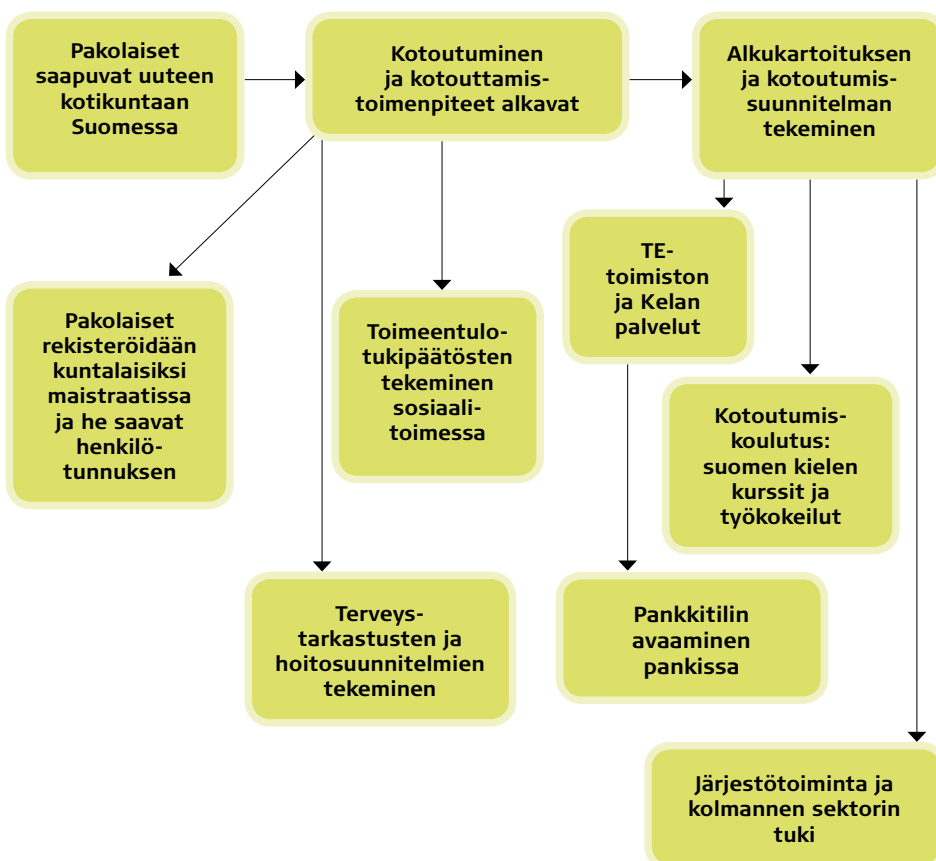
Pakolaiset saapuvat uuteen kotikuntaan Suomessa

Kotoutuminen ja kotouttamistoimenpiteet alkavat

Alkukartoituksen ja kotoutumissuunnitelman tekeminen

Pakolaiset rekisteröidään kuntalaisiksi maistraatissa ja he saavat henkilötunnuksen

Toimeentulotukipäätösten tekeminen sosiaalitoimessa

TE-toimiston ja Kelan palvelut

Kotoutumiskoulutus: suomen kielen kurssit ja työkokeilut

Terveystarkastusten ja hoitosuunnitelmien tekeminen

Pankkitilin avaaminen pankissa

Järjestötoiminta ja kolmannen sektorin tuki